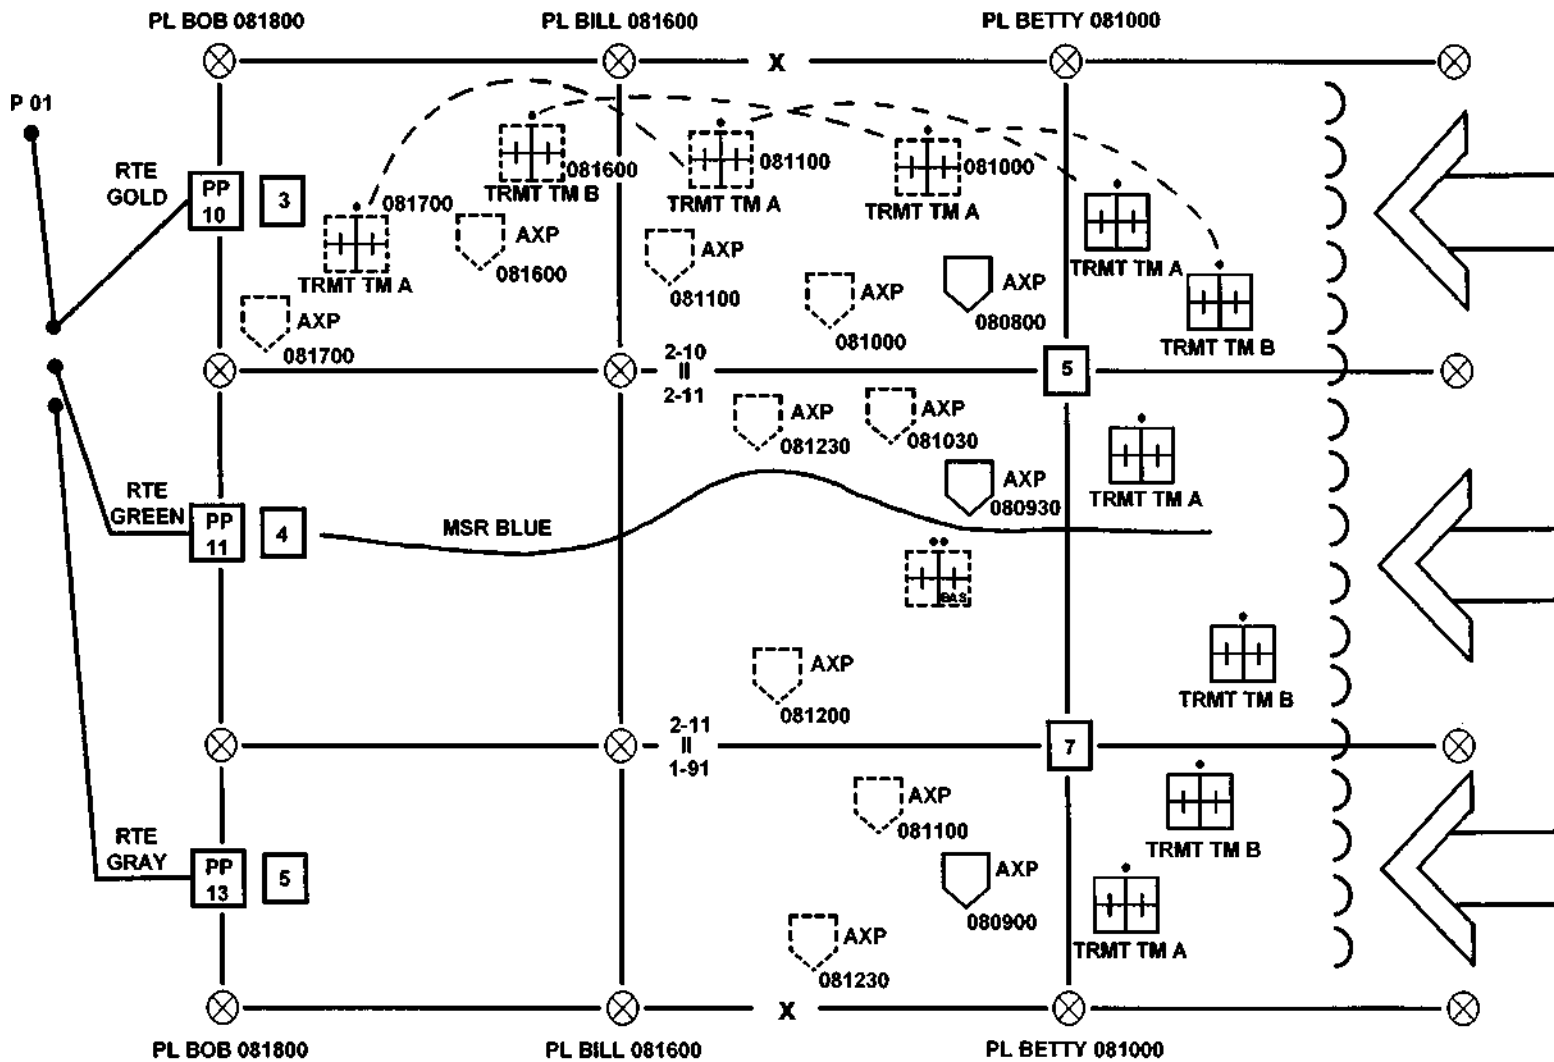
PL BOB 081800
PL BILL 081600
PL BETTY 081000

X

P 01

RTE GOLD
PP 10
3

081700
TRMT TM A

081600
TRMT TM B

081100
TRMT TM A

081000
TRMT TM A

TRMT TM A

TRMT TM B

AXP
081600

AXP
081100

AXP
081000

AXP
080800

AXP
081700

2-10
II
2-11

5

AXP
081230

AXP
081030

TRMT TM A

AXP
080930

RTE GREEN
PP 11
4

MSR BLUE

BAS

AXP
081200

TRMT TM B

2-11
II
1-91

7

AXP
081100

TRMT TM B

RTE GRAY
PP 13
5

AXP
080900

TRMT TM A

AXP
081230

X

PL BOB 081800
PL BILL 081600
PL BETTY 081000